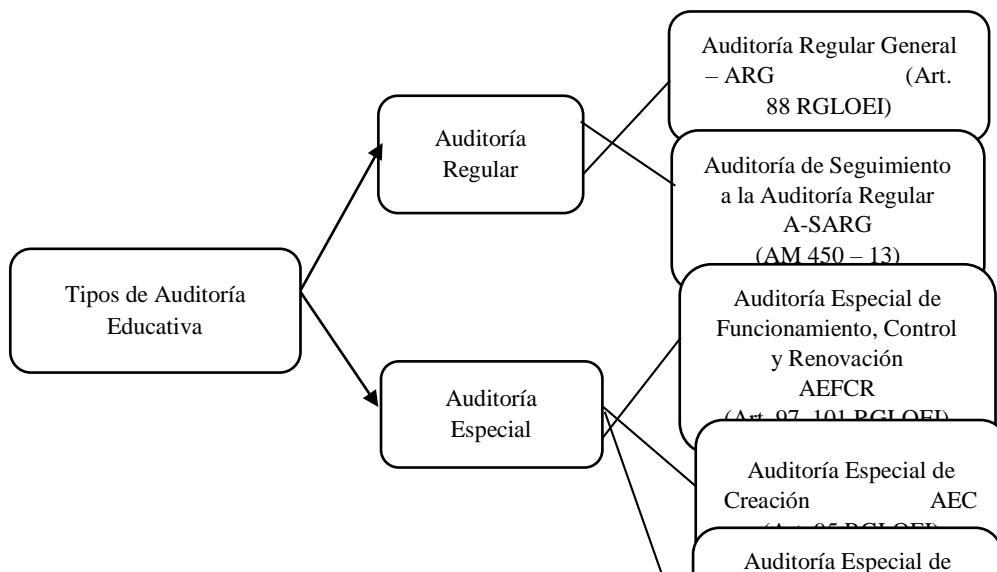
Tipos de Auditoría Educativa

Auditoría Regular

Auditoría Especial

Auditoría Regular General – ARG (Art. 88 RGLOEI)

Auditoría de Seguimiento a la Auditoría Regular A-SARG (AM 450 – 13)

Auditoría Especial de Funcionamiento, Control y Renovación AEFCR (Art. 97, 101 RGLOEI)

Auditoría Especial de Creación AEC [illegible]

Auditoría Especial de